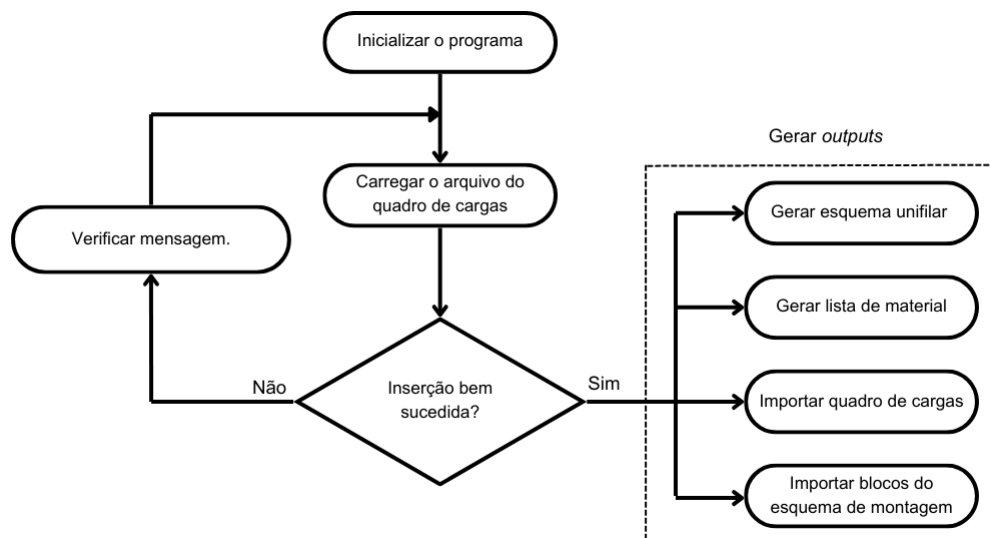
Inicializar o programa

Gerar *outputs*

Carregar o arquivo do quadro de cargas

Verificar mensagem.

Gerar esquema unifilar

Gerar lista de material

Não

Inserção bem sucedida?

Sim

Importar quadro de cargas

Importar blocos do esquema de montagem